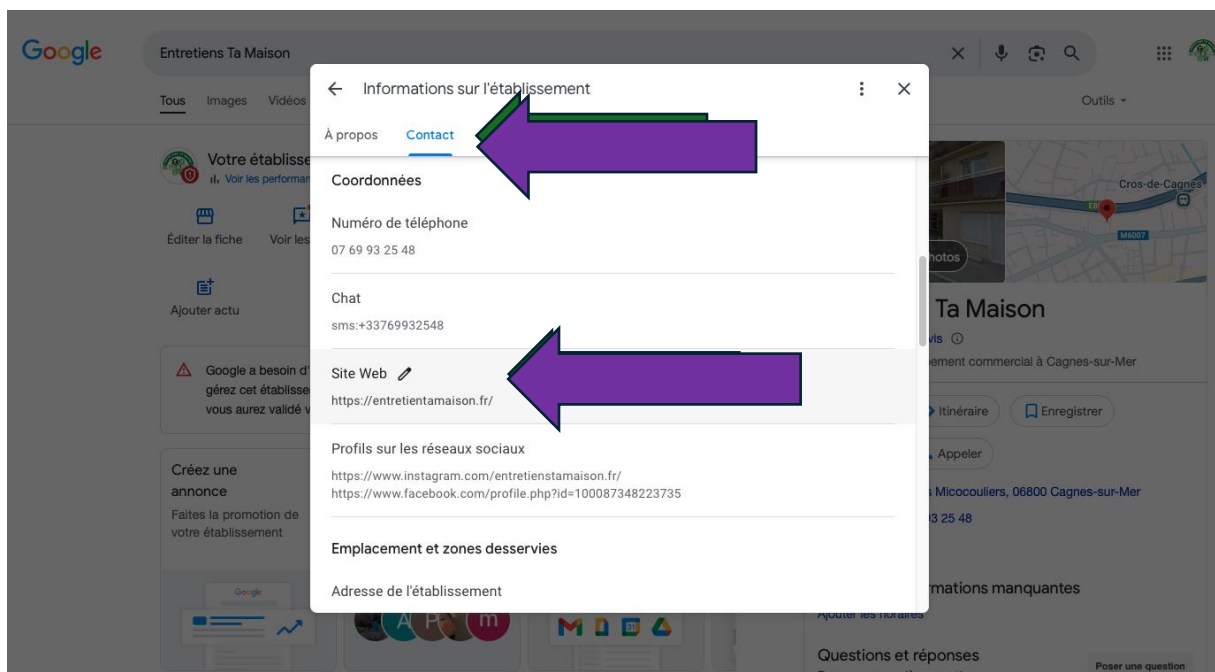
Google

Entretiens Ta Maison

Tous Images Vidéos

Outils

Votre établisse

Voir les performan

Éditer la fiche

Voir les

Ajouter actu

Google a besoin d' gérez cet établisse vous aurez validé v

Créez une annonce

Faites la promotion de votre établissement

Google

Informations sur l'établissement

À propos Contact

Coordonnées

Numéro de téléphone

07 69 93 25 48

Chat

sms:+33769932548

Site Web

https://entretientamaison.fr/

Profils sur les réseaux sociaux

https://www.instagram.com/entretienstamaison.fr/
https://www.facebook.com/profile.php?id=100087348223735

Emplacement et zones desservies

Adresse de l'établissement

Cros-de-Cagnes

M6007

hotos

Ta Maison

vis

ement commercial à Cagnes-sur-Mer

Itinéraire

Enregistrer

Appeler

s Micocouliers, 06800 Cagnes-sur-Mer

3 25 48

rmations manquantes

Ajouter les horaires

Questions et réponses

Poser une question